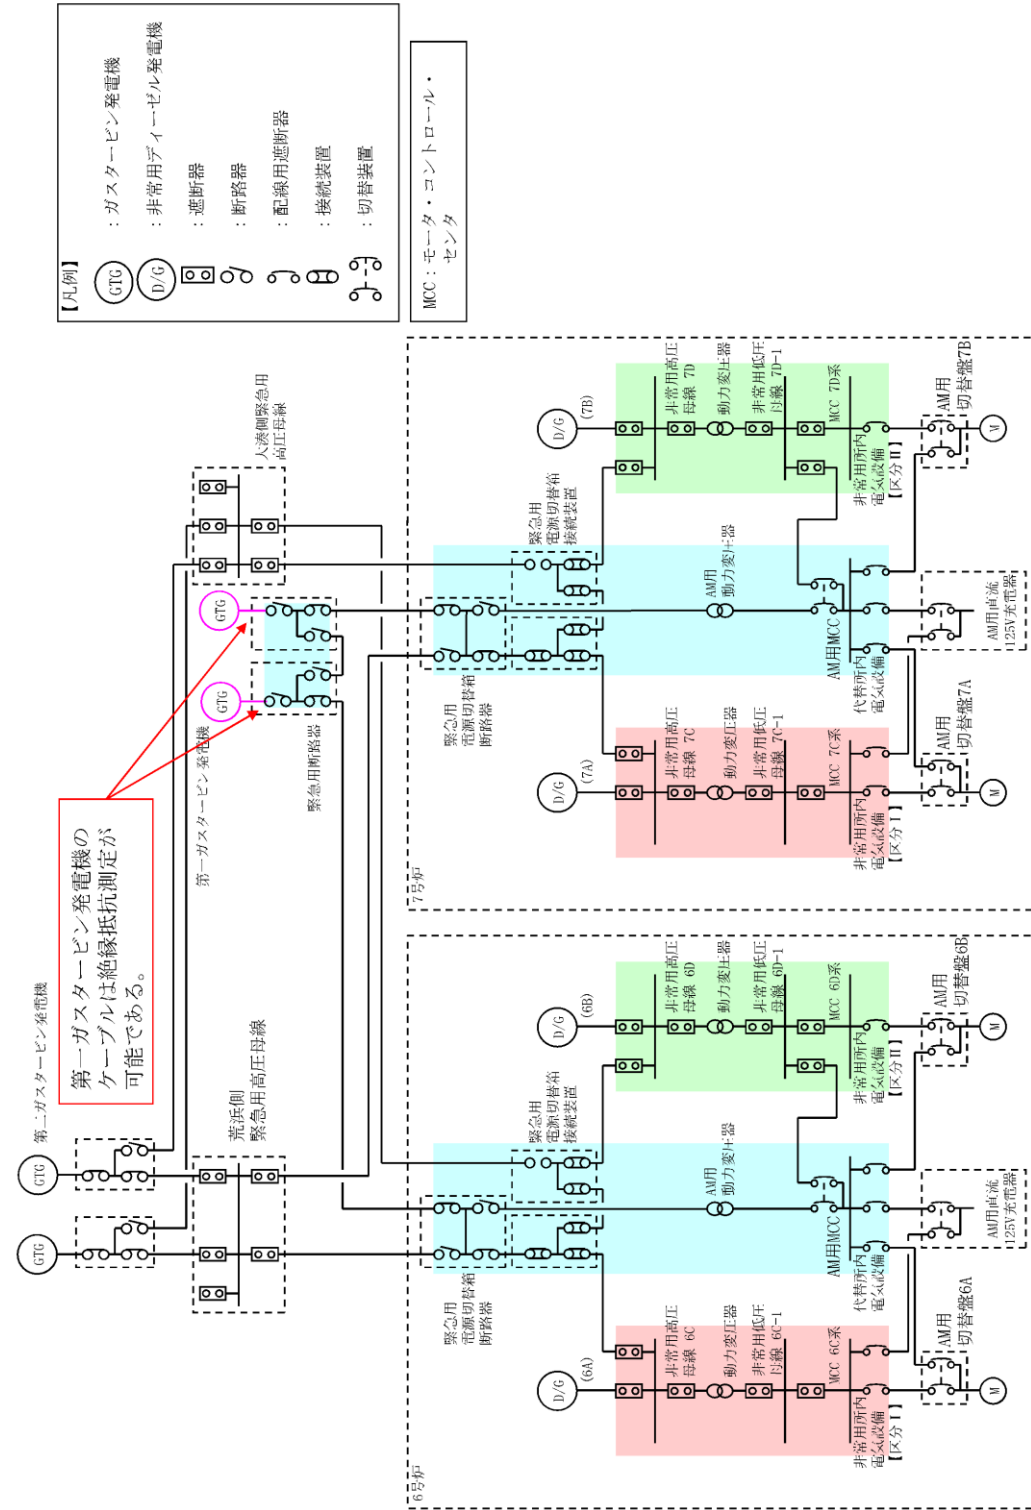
【凡例】
GTG ：ガスタービン発電機
D/G ：非常用ディーゼル発電機
：遮断器
：断路器
：配線用遮断器
：接続装置
：切替装置

MCC：モータ・コントロール・センタ

大湊側緊急用高圧母線

GTG
GTG
第一ガスタービン発電機
緊急用断路器

第一ガスタービン発電機のケーブルは絶縁抵抗測定が可能である。

第二ガスタービン発電機
GTG
GTG
荒浜側緊急用高圧母線

緊急用電源切替箱接続装置
緊急用電源切替箱断路器
AM用動力変圧器
AM用MCC
代替所内電気設備

D/G (7B)
非常用高圧母線 7D
動力変圧器
非常用低圧母線 7D-1
MCC 7D系
非常用所内電気設備【区分II】
AM用切替盤7B
M
AM用直流125V充電器

D/G (7A)
非常用高圧母線 7C
動力変圧器
非常用低圧母線 7C-1
MCC 7C系
非常用所内電気設備【区分I】
AM用切替盤7A
M
7号炉

緊急用電源切替箱接続装置
緊急用電源切替箱断路器
AM用動力変圧器
AM用MCC
代替所内電気設備

D/G (6B)
非常用高圧母線 6D
動力変圧器
非常用低圧母線 6D-1
MCC 6D系
非常用所内電気設備【区分II】
AM用切替盤6B
M
AM用直流125V充電器

D/G (6A)
非常用高圧母線 6C
動力変圧器
非常用低圧母線 6C-1
MCC 6C系
非常用所内電気設備【区分I】
AM用切替盤6A
M
6号炉